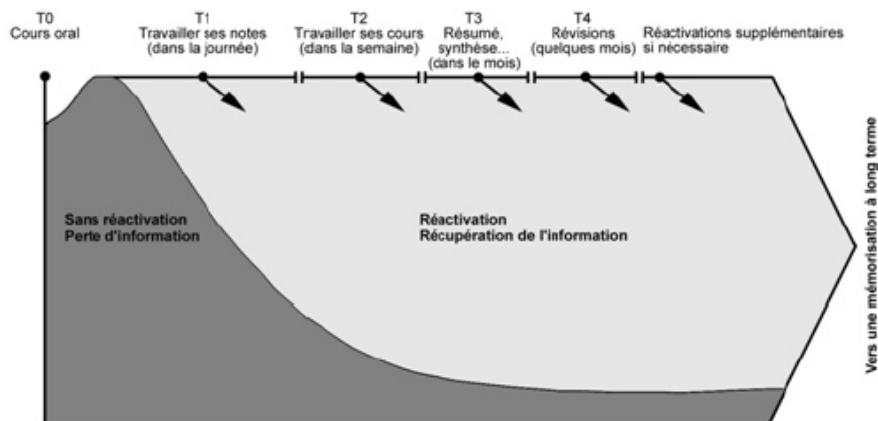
T0
Cours oral

T1
Travailler ses notes
(dans la journée)

T2
Travailler ses cours
(dans la semaine)

T3
Résumé,
synthèse...
(dans le mois)

T4
Révisions
(quelques mois)

Réactivations supplémentaires
si nécessaire

Sans réactivation
Perte d'information

Réactivation
Récupération de l'information

Vers une mémorisation à long terme